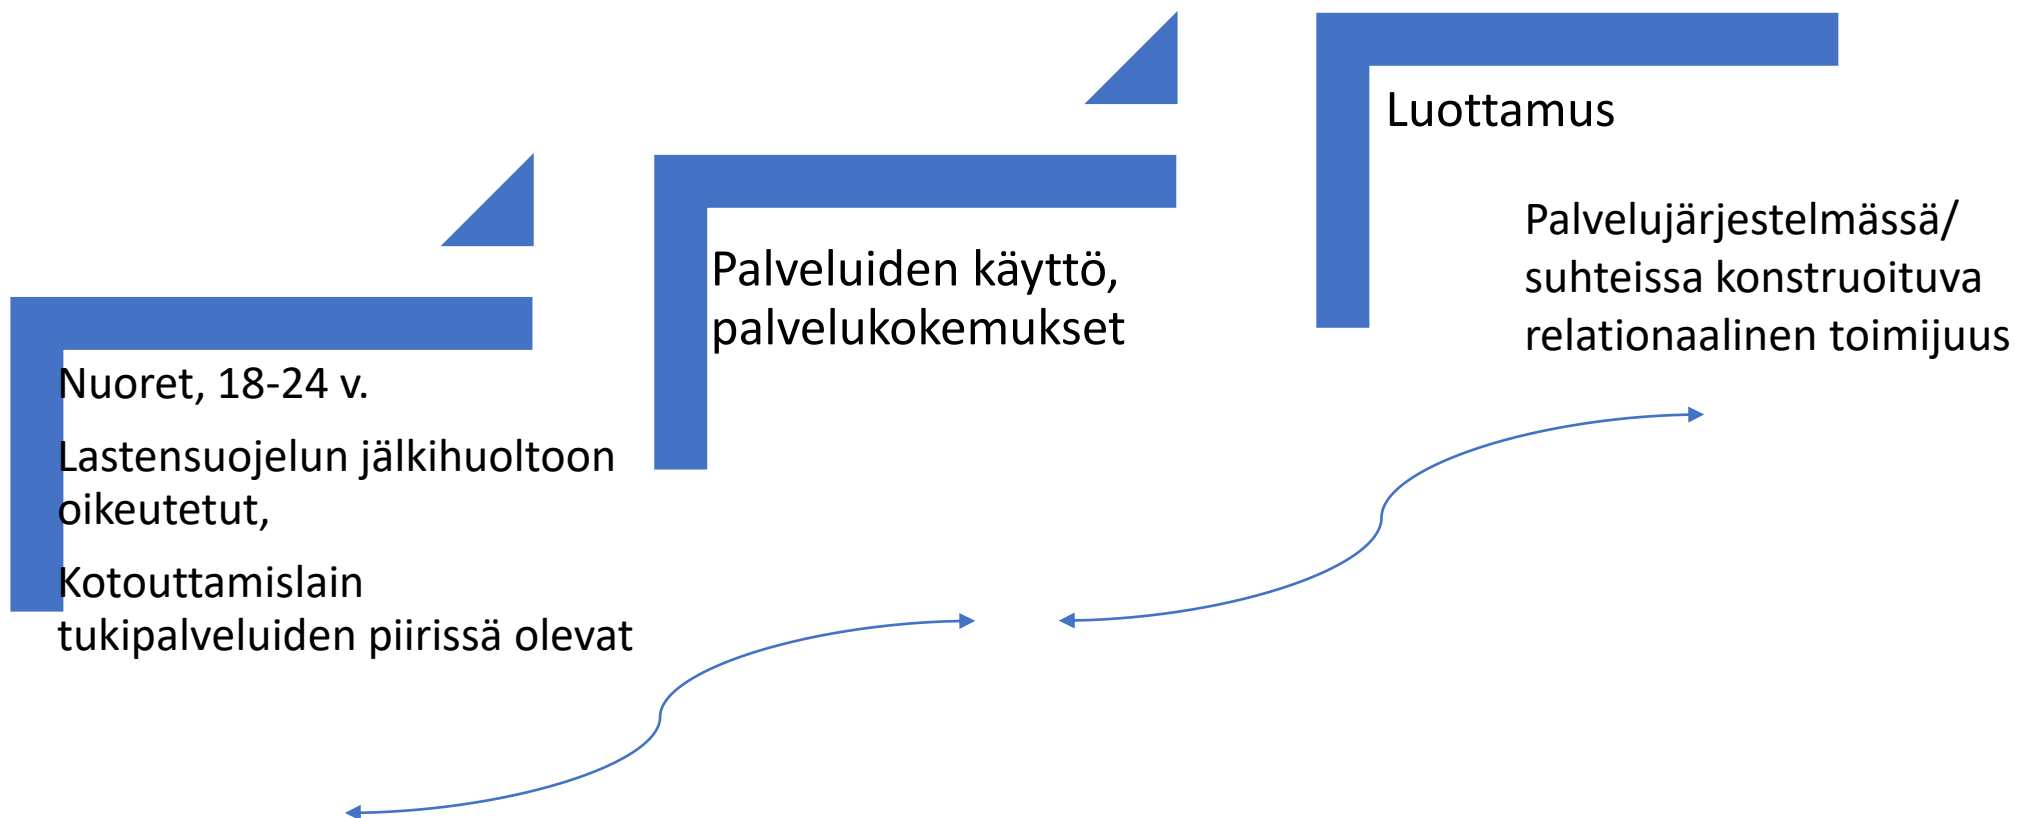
Luottamus

Palvelujärjestelmässä/ suhteissa konstruoituva relationaalinen toimijuus

Palveluiden käyttö, palvelukokemukset

Nuoret, 18-24 v.

Lastensuojelun jälkihuoltoon oikeutetut,

Kotouttamislain tukipalveluiden piirissä olevat